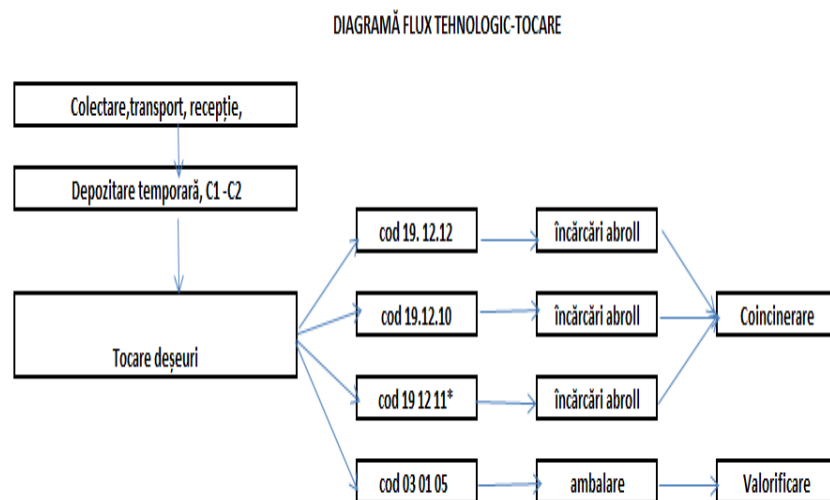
DIAGRAMĂ FLUX TEHNOLOGIC-TOCARE

Colectare,transport, recepție,

Depozitare temporară, C1 -C2

Tocare deșeuri

cod 19. 12.12

încărcări abroll

cod 19.12.10

încărcări abroll

Coincinerare

cod 19 12 11*

încărcări abroll

cod 03 01 05

ambalare

Valorificare